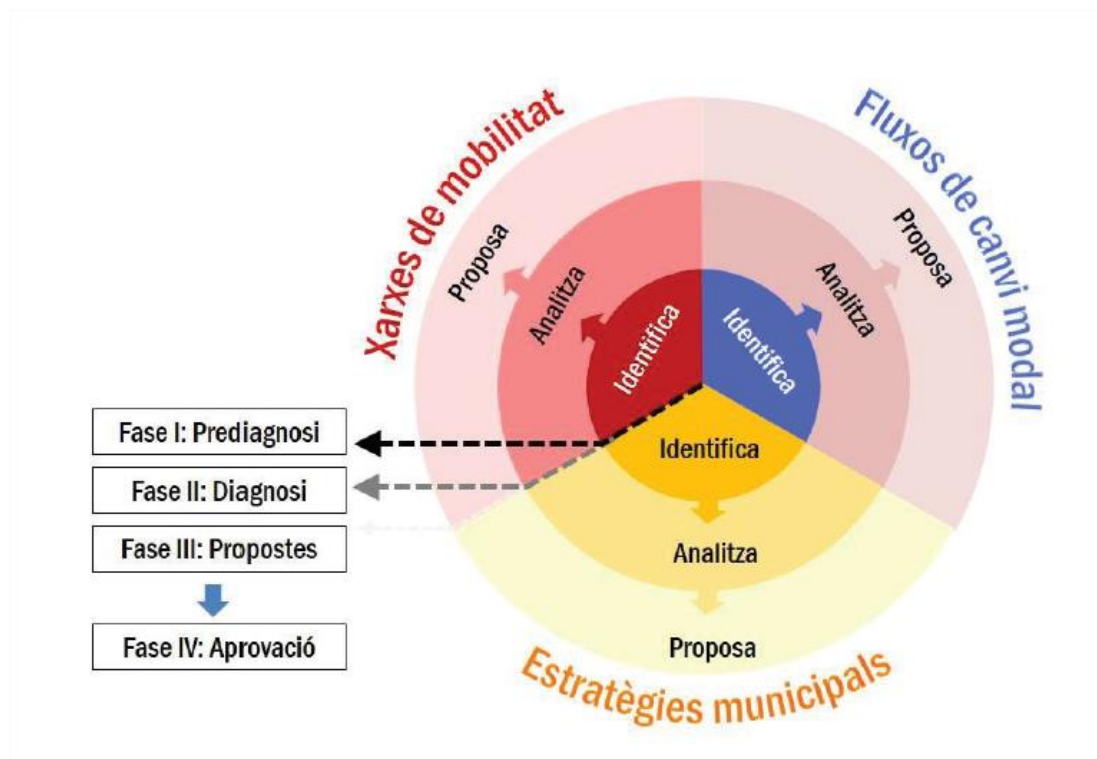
Xarxes de mobilitat

Fluxos de canvi modal

Proposa

Analitza

Identifica

Identifica

Analitza

Proposa

Fase I: Prediagnosi

Fase II: Diagnosi

Fase III: Propostes

Fase IV: Aprovació

Identifica

Analitza

Proposa

Estratègies municipals